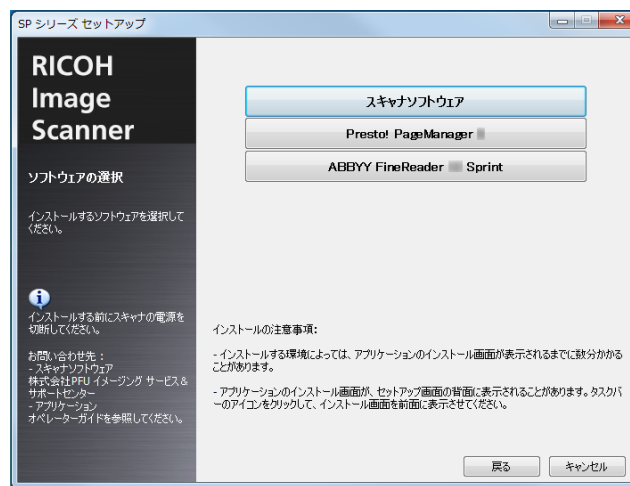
SP シリーズ セットアップ

RICOH
Image
Scanner

ソフトウェアの選択

インストールするソフトウェアを選択してください。

インストールする前にスキャナの電源を切断してください。

お問い合わせ先：
- スキャナソフトウェア
株式会社PFU イメージング サービス&サポートセンター
- アプリケーション
オペレーターガイドを参照してください。

スキャナソフトウェア

Presto! PageManager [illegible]

ABBYY FineReader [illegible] Sprint

インストールの注意事項：

- インストールする環境によっては、アプリケーションのインストール画面が表示されるまでに数分かかることがあります。

- アプリケーションのインストール画面が、セットアップ画面の背面に表示されることがあります。タスクバーのアイコンをクリックして、インストール画面を前面に表示させてください。

戻る

キャンセル